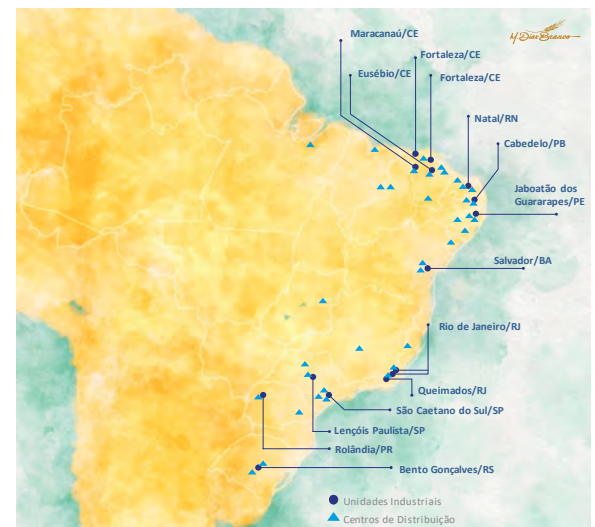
M. Dias Branco

Maracanaú/CE

Fortaleza/CE

Eusébio/CE

Fortaleza/CE

Natal/RN

Cabedelo/PB

Jaboatão dos Guararapes/PE

Salvador/BA

Rio de Janeiro/RJ

Queimados/RJ

São Caetano do Sul/SP

Lençóis Paulista/SP

Rolândia/PR

Bento Gonçalves/RS

Unidades Industriais

Centros de Distribuição